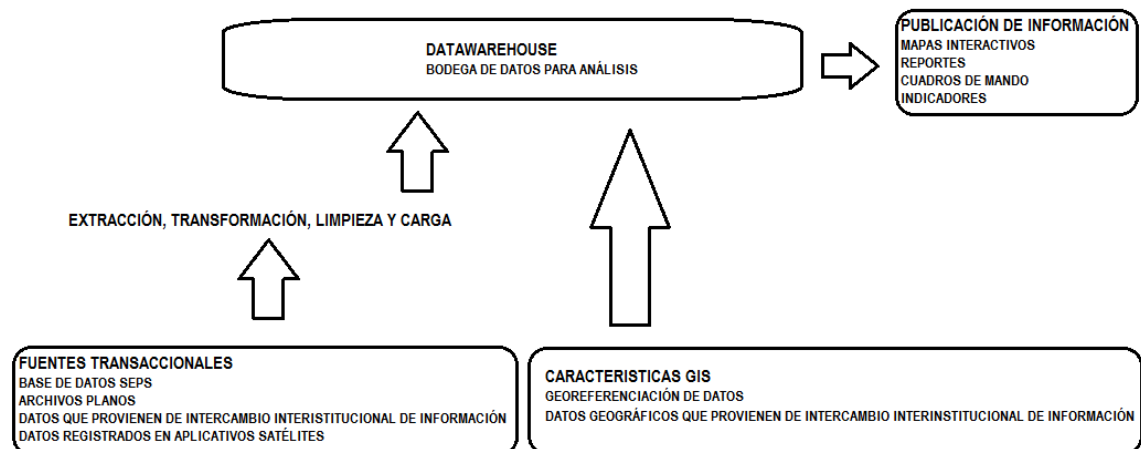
DATAWAREHOUSE
BODEGA DE DATOS PARA ANÁLISIS

PUBLICACIÓN DE INFORMACIÓN
MAPAS INTERACTIVOS
REPORTES
CUADROS DE MANDO
INDICADORES

EXTRACCIÓN, TRANSFORMACIÓN, LIMPIEZA Y CARGA

FUENTES TRANSACCIONALES
BASE DE DATOS SEPS
ARCHIVOS PLANOS
DATOS QUE PROVIENEN DE INTERCAMBIO INTERISTITUCIONAL DE INFORMACIÓN
DATOS REGISTRADOS EN APLICATIVOS SATÉLITES

CARACTERISTICAS GIS
GEOREFERENCIACIÓN DE DATOS
DATOS GEOGRÁFICOS QUE PROVIENEN DE INTERCAMBIO INTERINSTITUCIONAL DE INFORMACIÓN